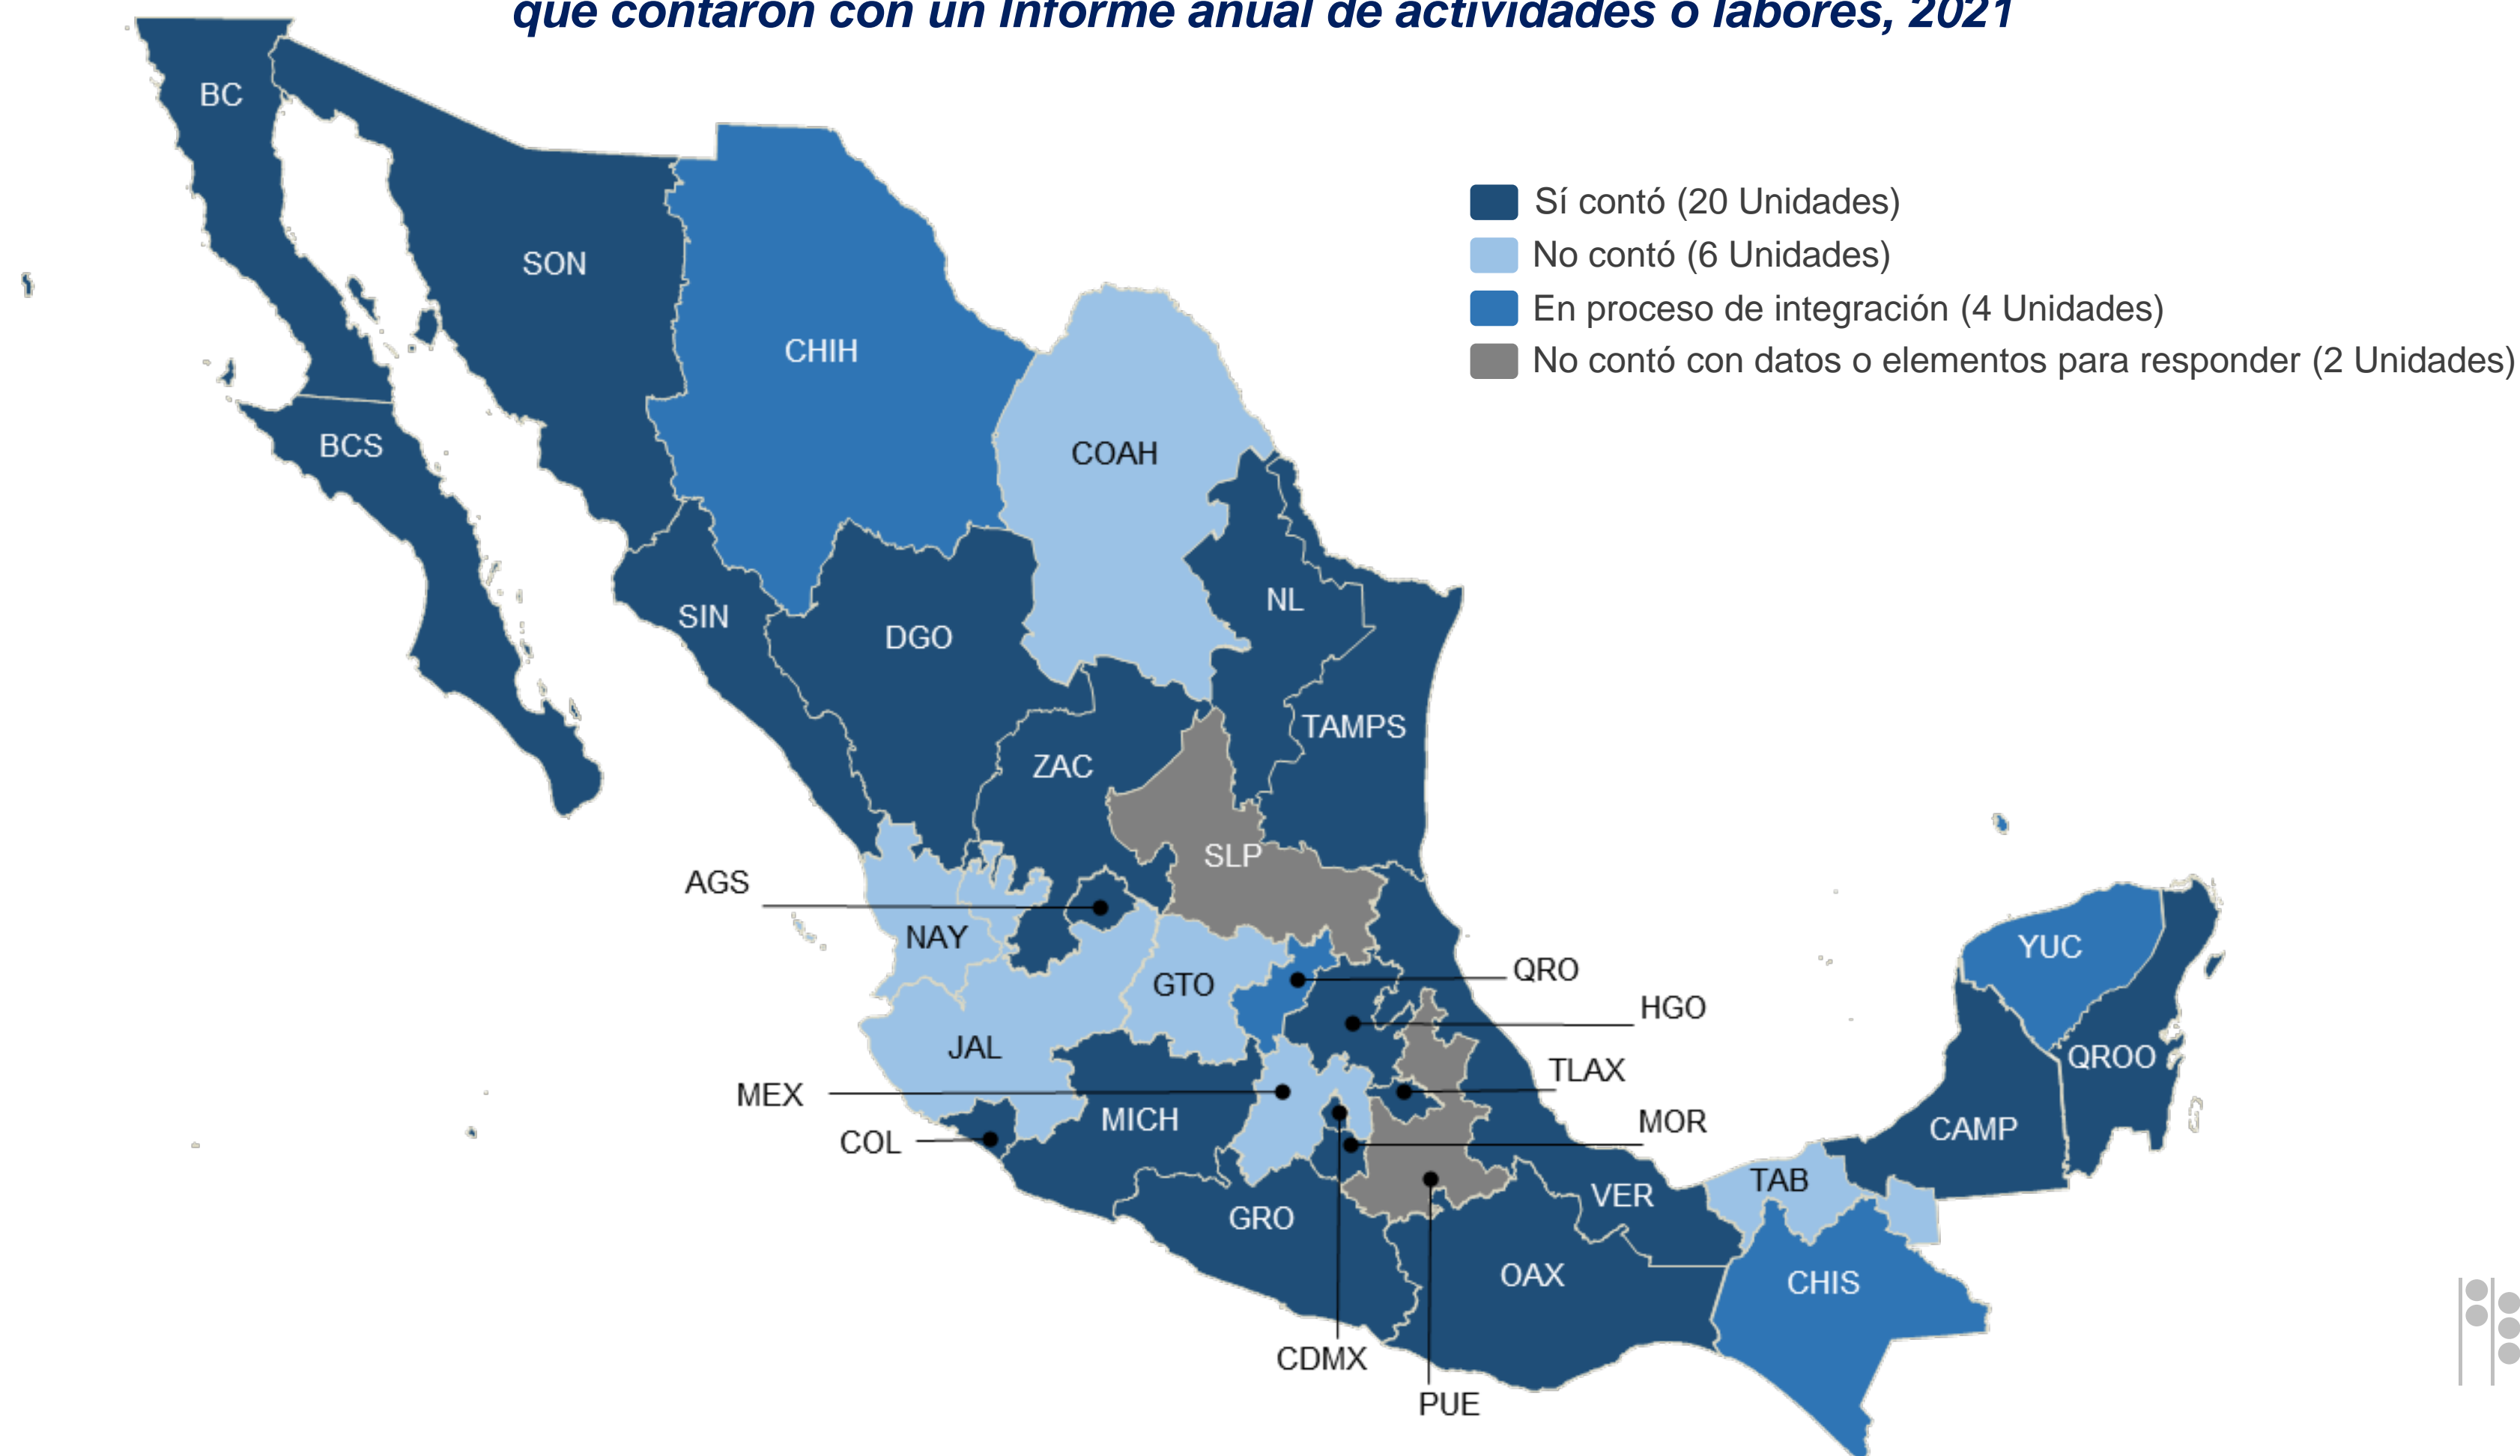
que contaron con un informe anual de actividades o labores, 2021

Sí contó (20 Unidades)
No contó (6 Unidades)
En proceso de integración (4 Unidades)
No contó con datos o elementos para responder (2 Unidades)

BC
SON
CHIH
COAH
BCS
NL
SIN
DGO
TAMPS
ZAC
SLP
AGS
NAY
QRO
GTO
HGO
JAL
TLAX
MEX
MICH
MOR
COL
GRO
VER
TAB
YUC
QROO
CAMP
OAX
CHIS
CDMX
PUE